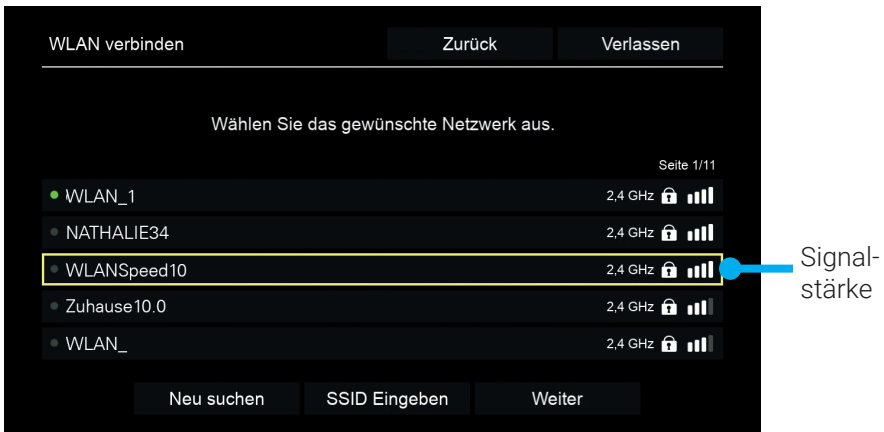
WLAN verbinden

Zurück

Verlassen

Wählen Sie das gewünschte Netzwerk aus.

Seite 1/11

WLAN_1 2,4 GHz
NATHALIE34 2,4 GHz
WLANSpeed10 2,4 GHz
Zuhause10.0 2,4 GHz
WLAN_ 2,4 GHz

Signalstärke

Neu suchen

SSID Eingeben

Weiter